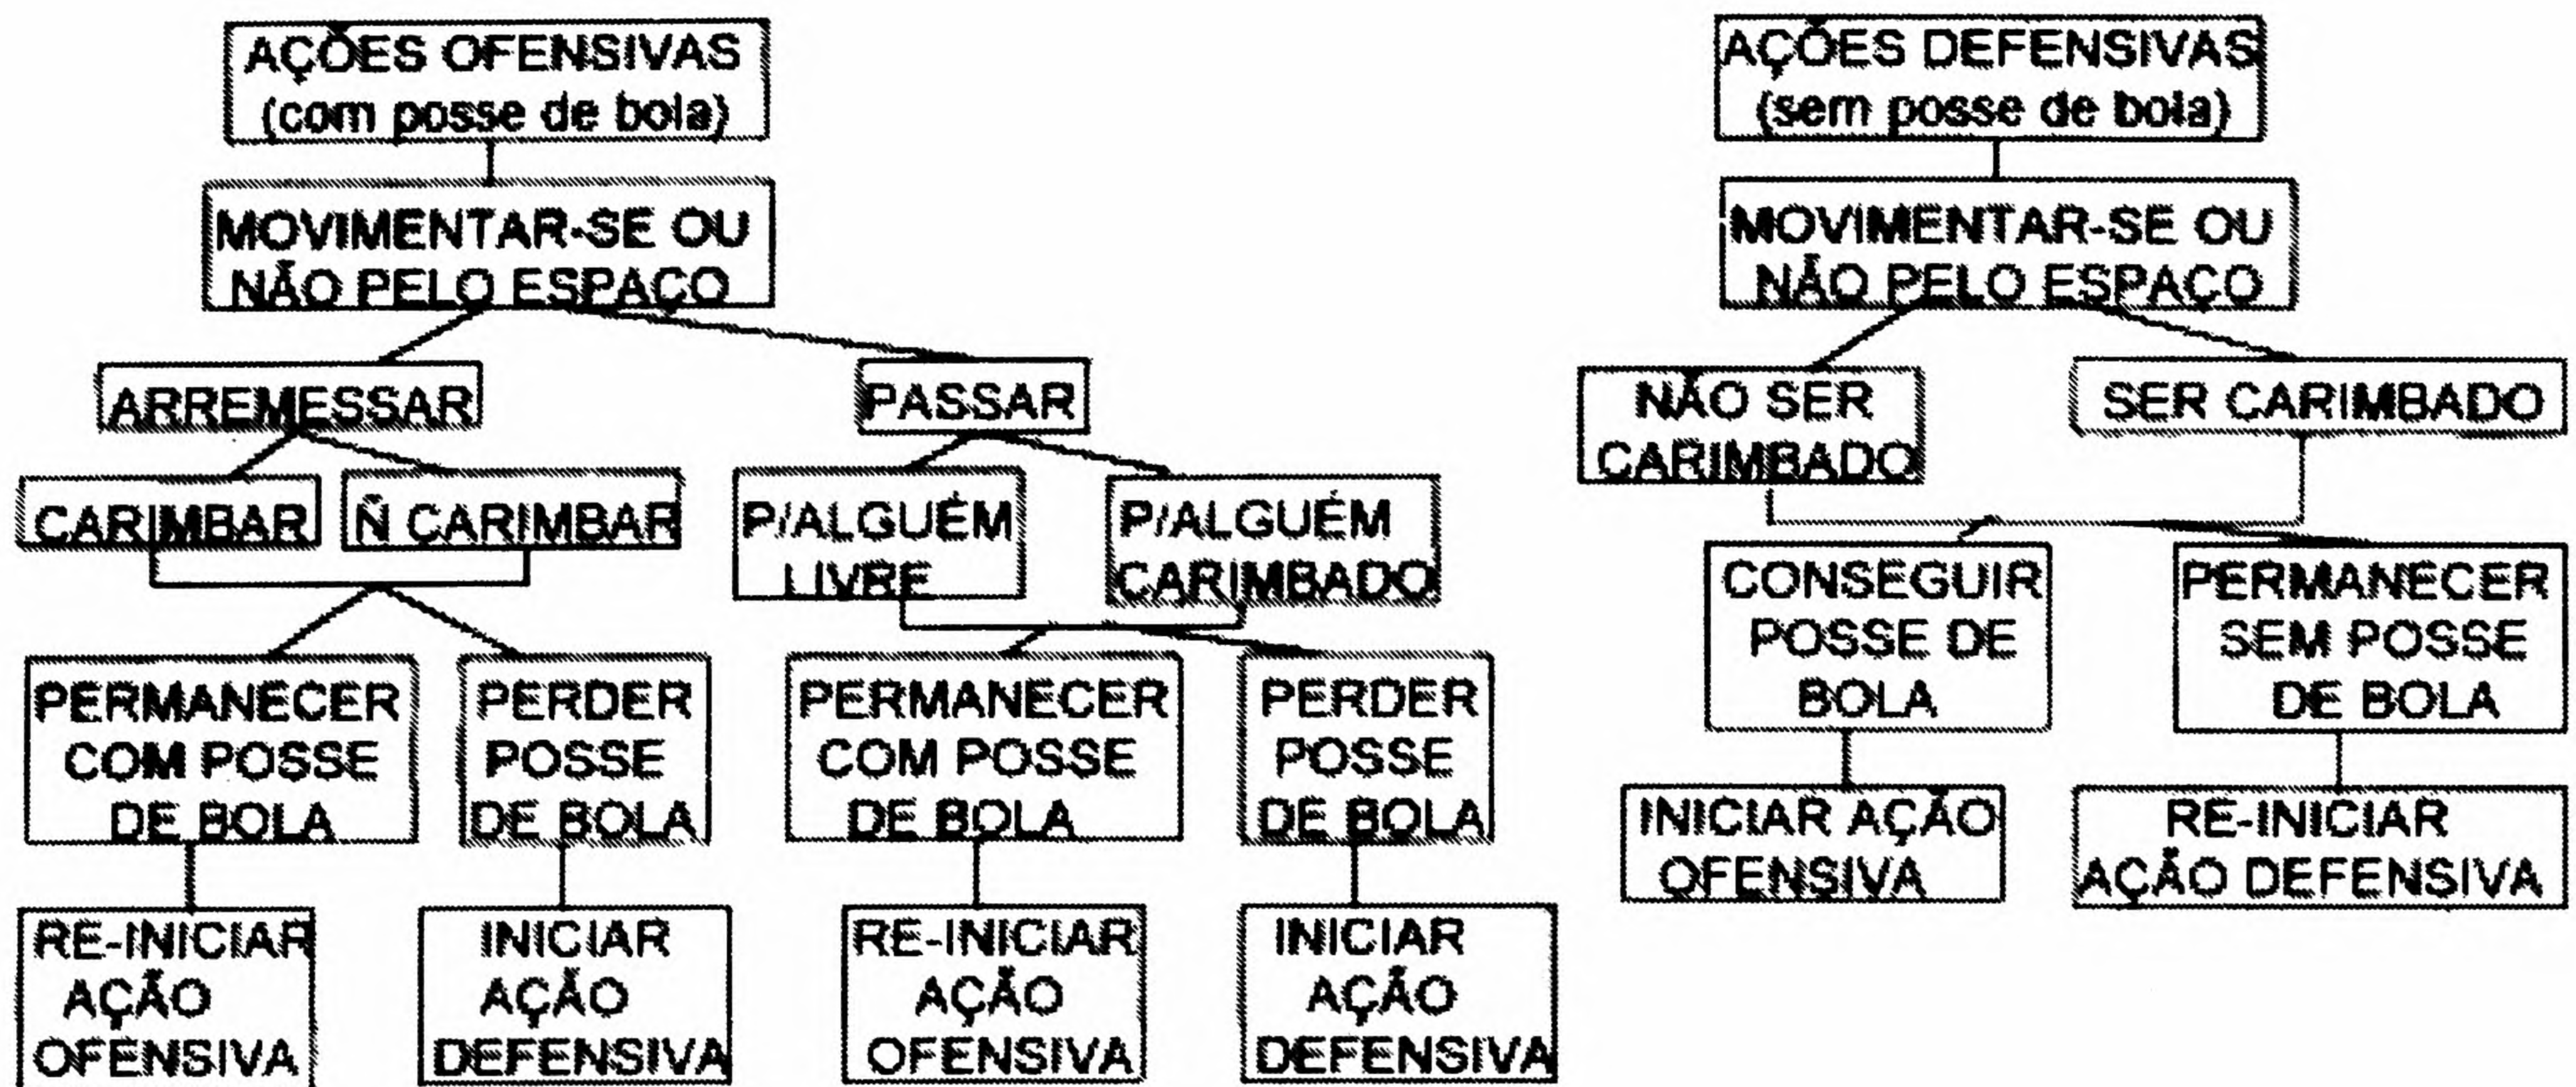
AÇÕES OFENSIVAS
(com posse de bola)

MOVIMENTAR-SE OU NÃO PELO ESPAÇO

ARREMESSAR

PASSAR

CARIMBAR

Ñ CARIMBAR

P/ALGUÉM LIVRE

P/ALGUÉM CARIMBADO

PERMANECER COM POSSE DE BOLA

PERDER POSSE DE BOLA

PERMANECER COM POSSE DE BOLA

PERDER POSSE DE BOLA

RE-INICIAR AÇÃO OFENSIVA

INICIAR AÇÃO DEFENSIVA

RE-INICIAR AÇÃO OFENSIVA

INICIAR AÇÃO DEFENSIVA

AÇÕES DEFENSIVAS
(sem posse de bola)

MOVIMENTAR-SE OU NÃO PELO ESPAÇO

NÃO SER CARIMBADO

SER CARIMBADO

CONSEGUIR POSSE DE BOLA

PERMANECER SEM POSSE DE BOLA

INICIAR AÇÃO OFENSIVA

RE-INICIAR AÇÃO DEFENSIVA